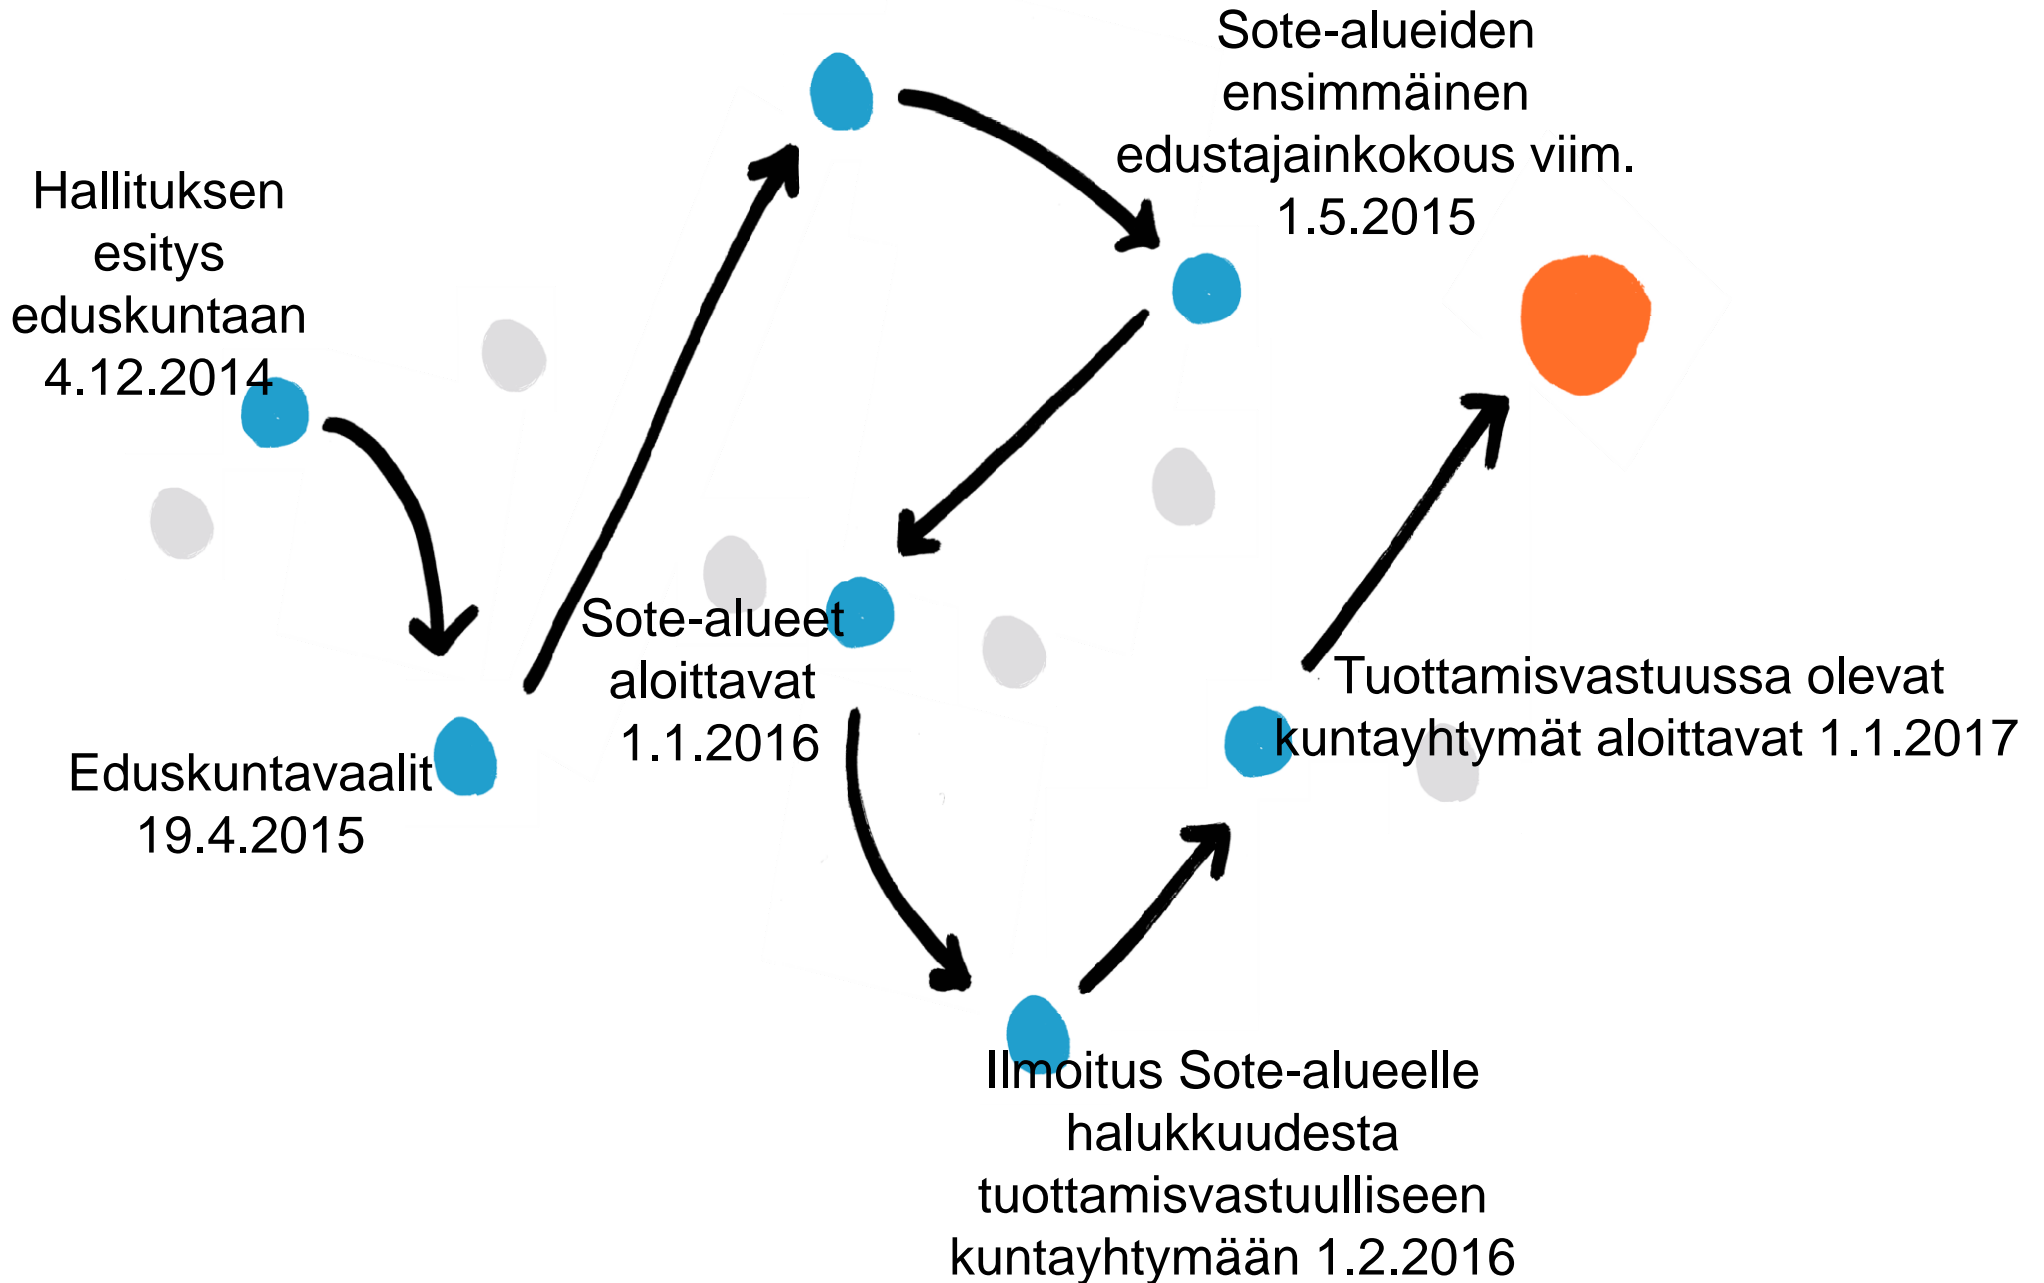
Hallituksen esitys eduskuntaan 4.12.2014

Eduskuntavaalit 19.4.2015

Sote-alueiden ensimmäinen edustajainkokous viim. 1.5.2015

Sote-alueet aloittavat 1.1.2016

Ilmoitus Sote-alueelle halukkuudesta tuottamisvastuulliseen kuntayhtymään 1.2.2016

Tuottamisvastuussa olevat kuntayhtymät aloittavat 1.1.2017